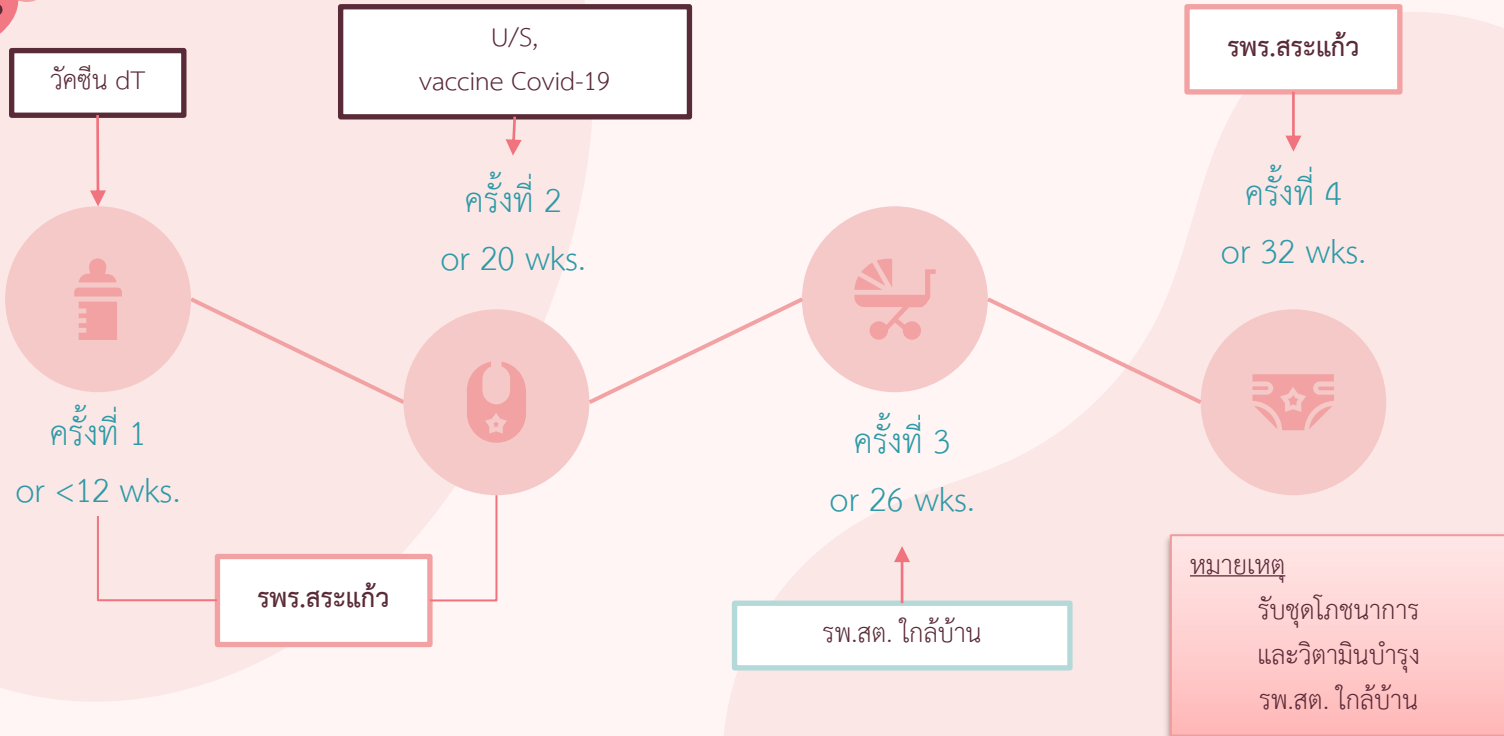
วัคซีน dT

U/S,
vaccine Covid-19

รพร.สระแก้ว

ครั้งที่ 2
or 20 wks.

ครั้งที่ 4
or 32 wks.

ครั้งที่ 1
or <12 wks.

ครั้งที่ 3
or 26 wks.

รพร.สระแก้ว

รพ.สต. ใกล้บ้าน

หมายเหตุ
รับชุดโภชนาการ
และวิตามินบำรุง
รพ.สต. ใกล้บ้าน